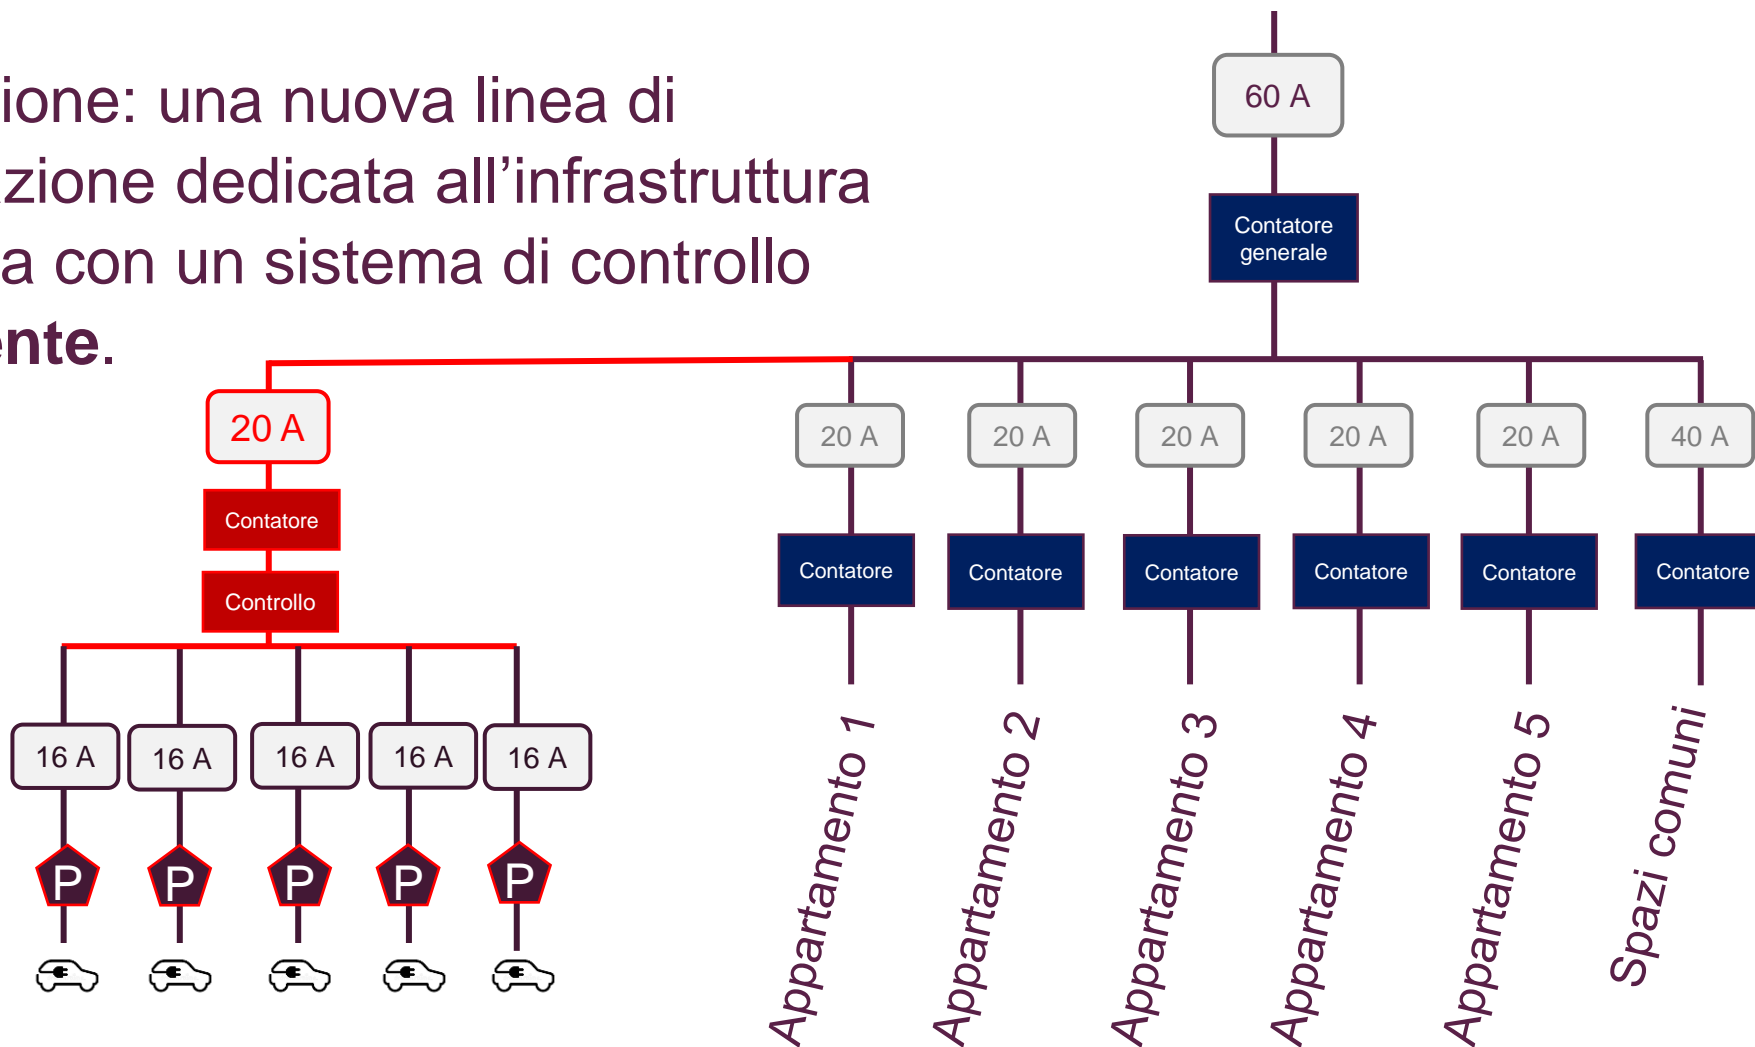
ione: una nuova linea di zione dedicata all’infrastruttura a con un sistema di controllo **nte**.

60 A

Contatore generale

20 A

Contatore

Controllo

16 A

16 A

16 A

16 A

16 A

P

P

P

P

P

20 A

20 A

20 A

20 A

20 A

40 A

Contatore

Contatore

Contatore

Contatore

Contatore

Contatore

Appartamento 1

Appartamento 2

Appartamento 3

Appartamento 4

Appartamento 5

Spazi comuni